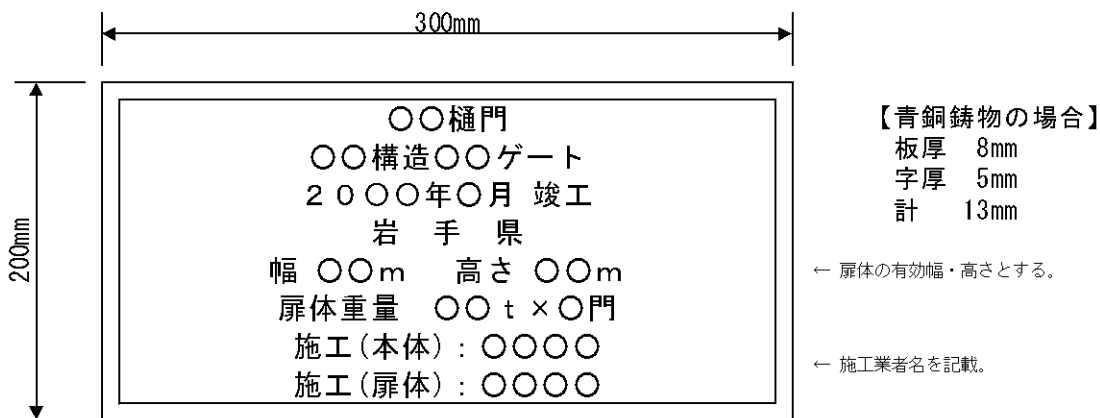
300mm

200mm

○○樋門
○○構造○○ゲート
２０○○年○月 竣工
岩 手 県
幅 ○○m 高さ ○○m
扉体重量 ○○ｔ×○門
施工(本体)：○○○○
施工(扉体)：○○○○

【青銅鋳物の場合】
板厚 8mm
字厚 5mm
計 13mm

← 扉体の有効幅・高さとする。

← 施工業者名を記載。